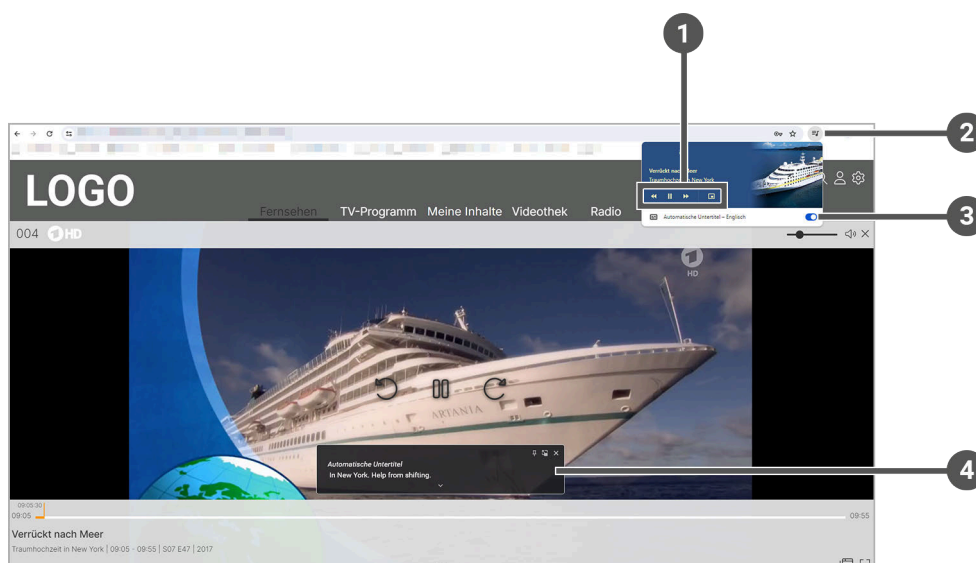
1

2

3

4

LOGO

Fernsehen TV-Programm Meine Inhalte Videothek Radio

004 HD

Verrückt nach Meer
Traumhochzeit in New York

Automatische Untertitel – Englisch

HD

ARTANIA

Automatische Untertitel
In New York. Help from shifting.

09:05:30
09:05
09:55

Verrückt nach Meer
Traumhochzeit in New York | 09:05 - 09:55 | S07 E47 | 2017